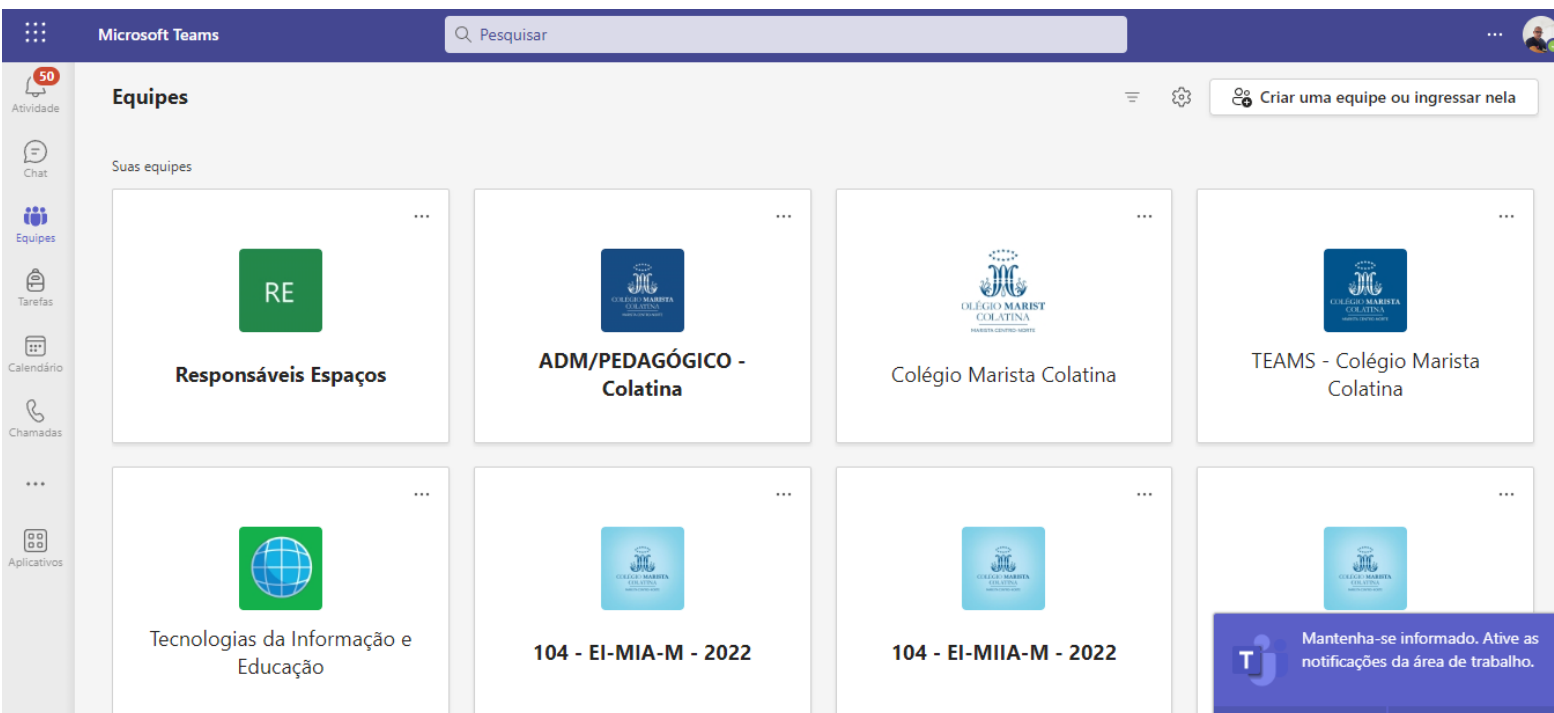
Microsoft Teams

Pesquisar

...

50
Atividade

Chat

Equipes

Tarefas

Calendário

Chamadas

...

Aplicativos

Equipes

Criar uma equipe ou ingressar nela

Suas equipes

...
RE
Responsáveis Espaços

...
COLÉGIO MARISTA COLATINA
ADM/PEDAGÓGICO - Colatina

...
COLÉGIO MARIST COLATINA
MARISTA CENTRO-NORTE
Colégio Marista Colatina

...
COLÉGIO MARISTA COLATINA
TEAMS - Colégio Marista Colatina

...
Tecnologias da Informação e Educação

...
COLÉGIO MARISTA COLATINA
104 - EI-MIA-M - 2022

...
COLÉGIO MARISTA COLATINA
104 - EI-MIIA-M - 2022

...
COLÉGIO MARISTA COLATINA

Mantenha-se informado. Ative as notificações da área de trabalho.